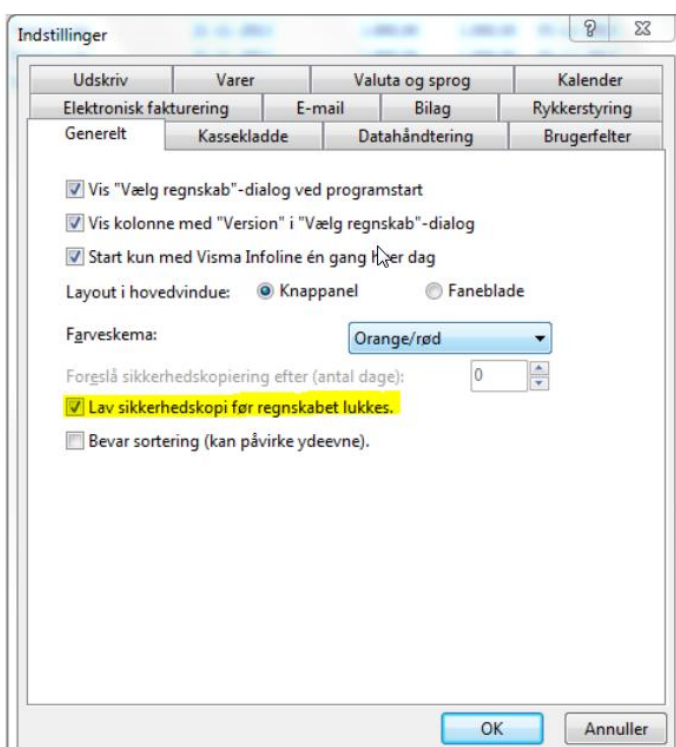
Indstillinger

? ⌧

Udskriv | Varer | Valuta og sprog | Kalender
Elektronisk fakturering | E-mail | Bilag | Rykkerstyring
Generelt | Kassekladde | Datahåndtering | Brugerfelter

Vis "Vælg regnskab"-dialog ved programstart

Vis kolonne med "Version" i "Vælg regnskab"-dialog

Start kun med Visma Infoline én gang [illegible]er dag

Layout i hovedvindue: Knappanel Faneblade

Farveskema: Orange/rød

Foreslå sikkerhedskopiering efter (antal dage): 0

Lav sikkerhedskopi før regnskabet lukkes.

Bevar sortering (kan påvirke ydeevne).

OK Annuller